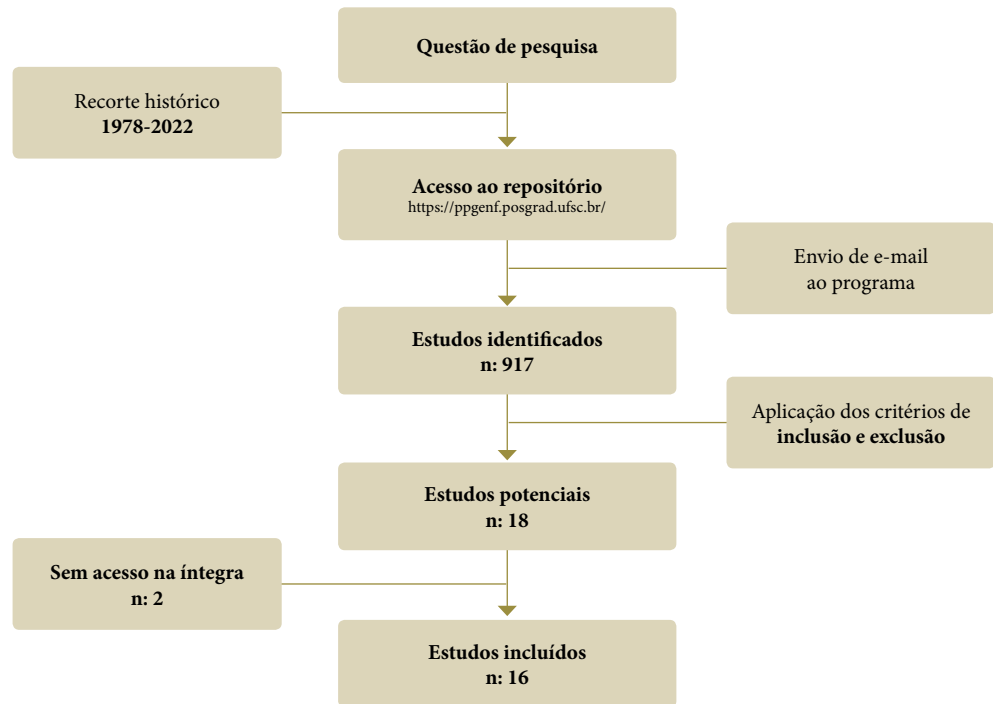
Questão de pesquisa

Recorte histórico
1978-2022

Acesso ao repositório
https://ppgenf.posgrad.ufsc.br/

Envio de e-mail ao programa

Estudos identificados
n: 917

Aplicação dos critérios de inclusão e exclusão

Estudos potenciais
n: 18

Sem acesso na íntegra
n: 2

Estudos incluídos
n: 16